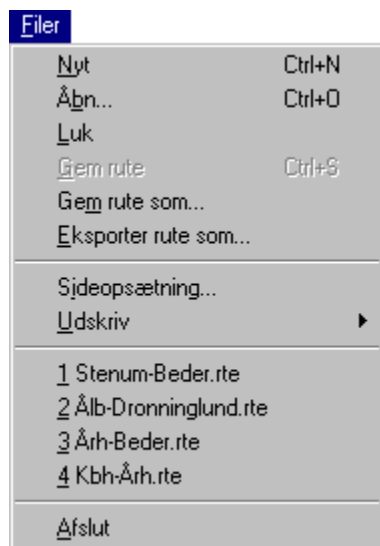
Filer

Nyt Ctrl+N
Åbn... Ctrl+O
Luk
Gem rute Ctrl+S
Gem rute som...
Eksporter rute som...

Sideopsætning...
Udskriv

1 Stenum-Beder.rte
2 Ålb-Dronninglund.rte
3 Århus-Beder.rte
4 Kbh-Århus.rte

Afslut